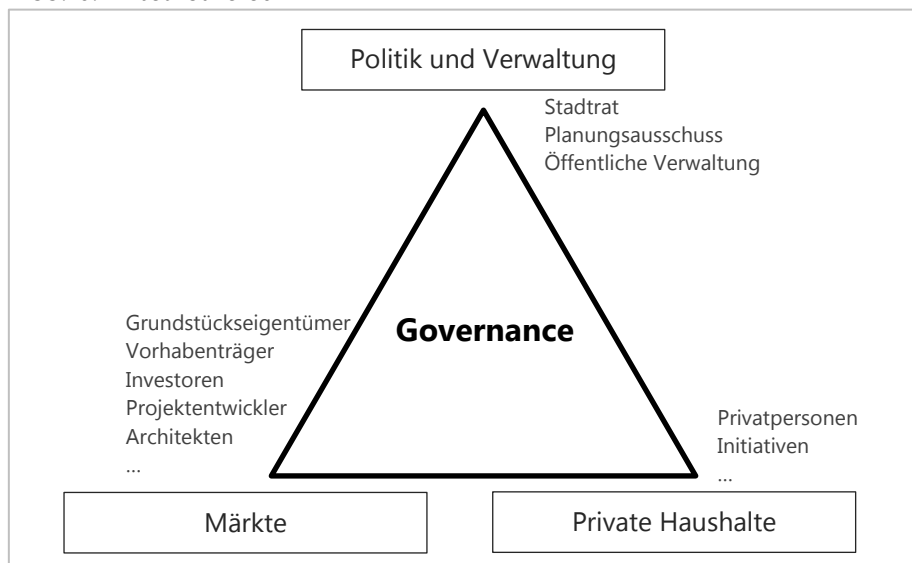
Politik und Verwaltung

Stadtrat
Planungsausschuss
Öffentliche Verwaltung

Governance

Grundstückseigentümer
Vorhabenträger
Investoren
Projektentwickler
Architekten
...

Privatpersonen
Initiativen
...

Märkte

Private Haushalte